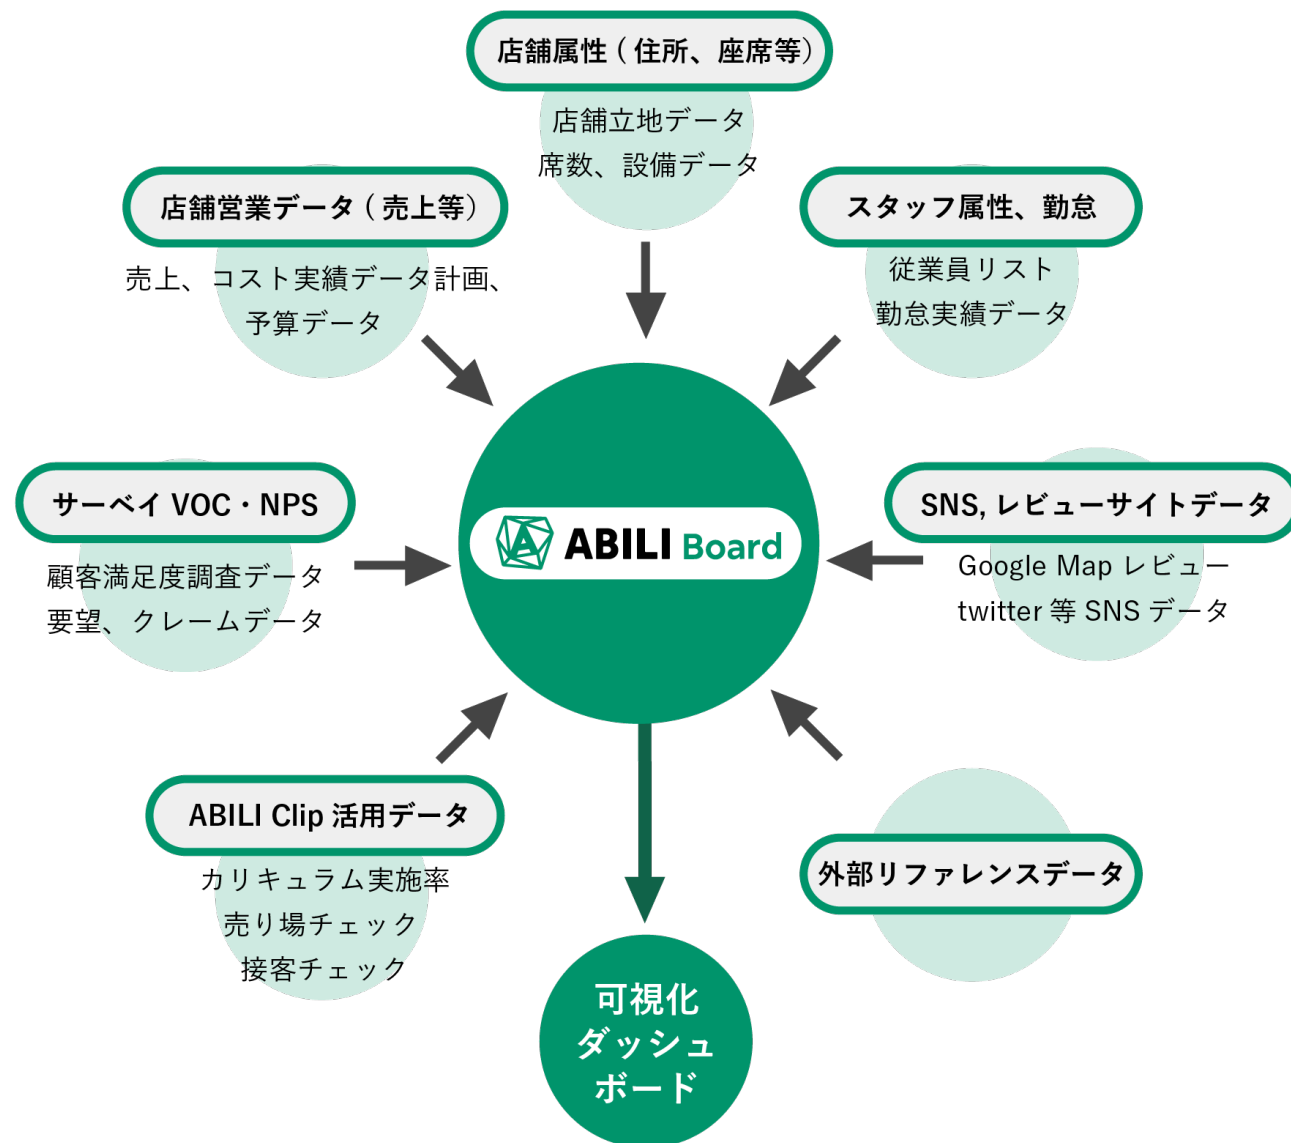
店舗属性（住所、座席等）

店舗立地データ
席数、設備データ

店舗営業データ（売上等）

売上、コスト実績データ計画、
予算データ

スタッフ属性、勤怠

従業員リスト
勤怠実績データ

サーベイ VOC・NPS

顧客満足度調査データ
要望、クレームデータ

ABILI Board

SNS, レビューサイトデータ

Google Map レビュー
twitter 等 SNS データ

ABILI Clip 活用データ

カリキュラム実施率
売り場チェック
接客チェック

外部リファレンスデータ

可視化
ダッシュ
ボード